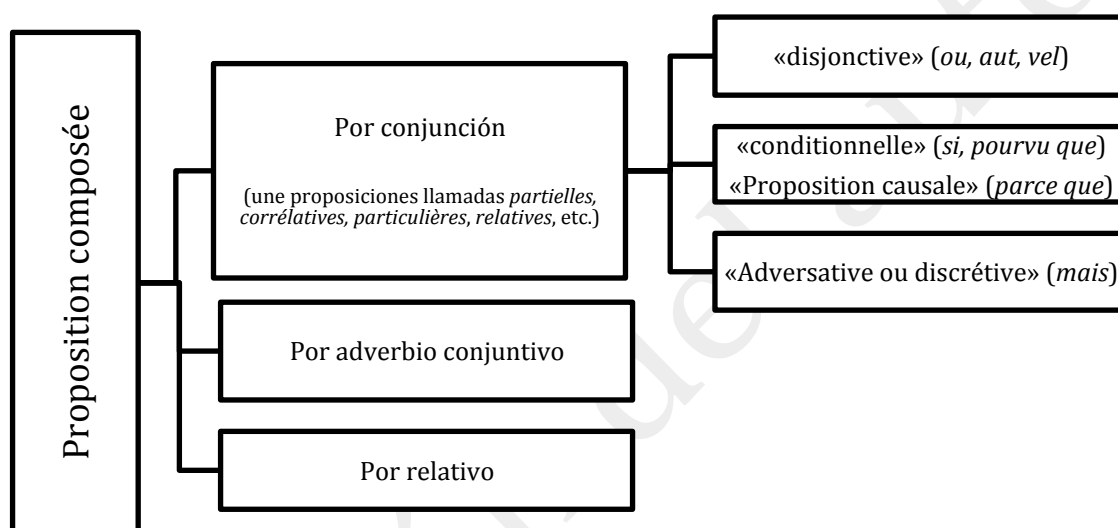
Proposition composée

Por conjunción

(une proposiciones llamadas *partielles, corrélatives, particulières*, *relatives*, etc.)

«disjonctive» (*ou, aut, vel*)

«conditionnelle» (*si, pourvu que*)
«Proposition causale» (*parce que*)

«Adversative ou discrétive» (*mais*)

Por adverbio conjuntivo

Por relativo